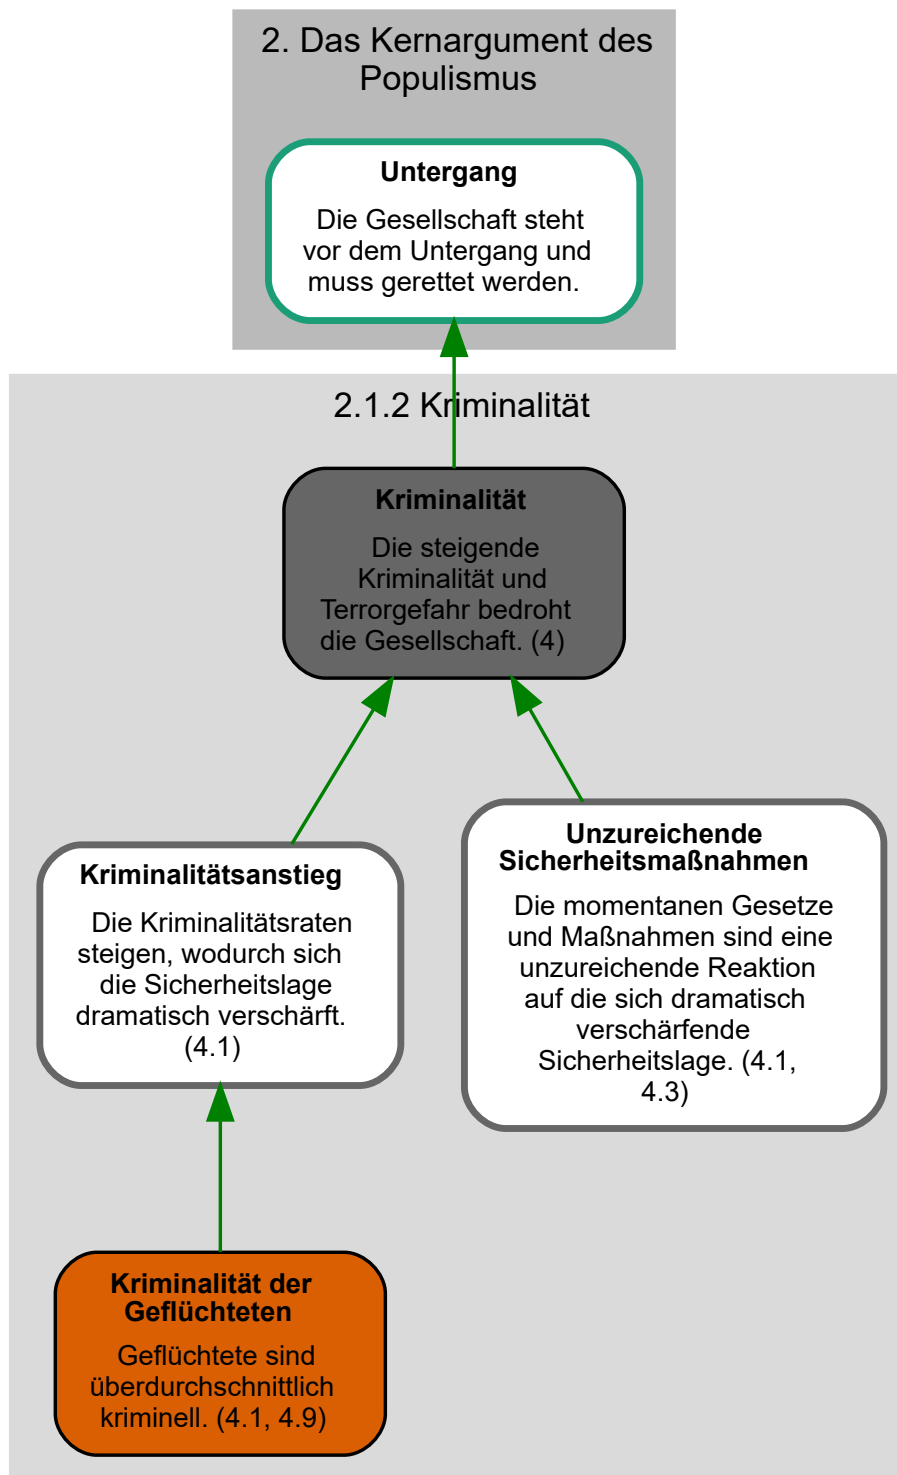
2. Das Kernargument des Populismus

**Untergang**

Die Gesellschaft steht vor dem Untergang und muss gerettet werden.

2.1.2 Kriminalität

**Kriminalität**

Die steigende Kriminalität und Terrorgefahr bedroht die Gesellschaft. (4)

**Kriminalitätsanstieg**

Die Kriminalitätsraten steigen, wodurch sich die Sicherheitslage dramatisch verschärft. (4.1)

**Unzureichende Sicherheitsmaßnahmen**

Die momentanen Gesetze und Maßnahmen sind eine unzureichende Reaktion auf die sich dramatisch verschärfende Sicherheitslage. (4.1, 4.3)

**Kriminalität der Geflüchteten**

Geflüchtete sind überdurchschnittlich kriminell. (4.1, 4.9)